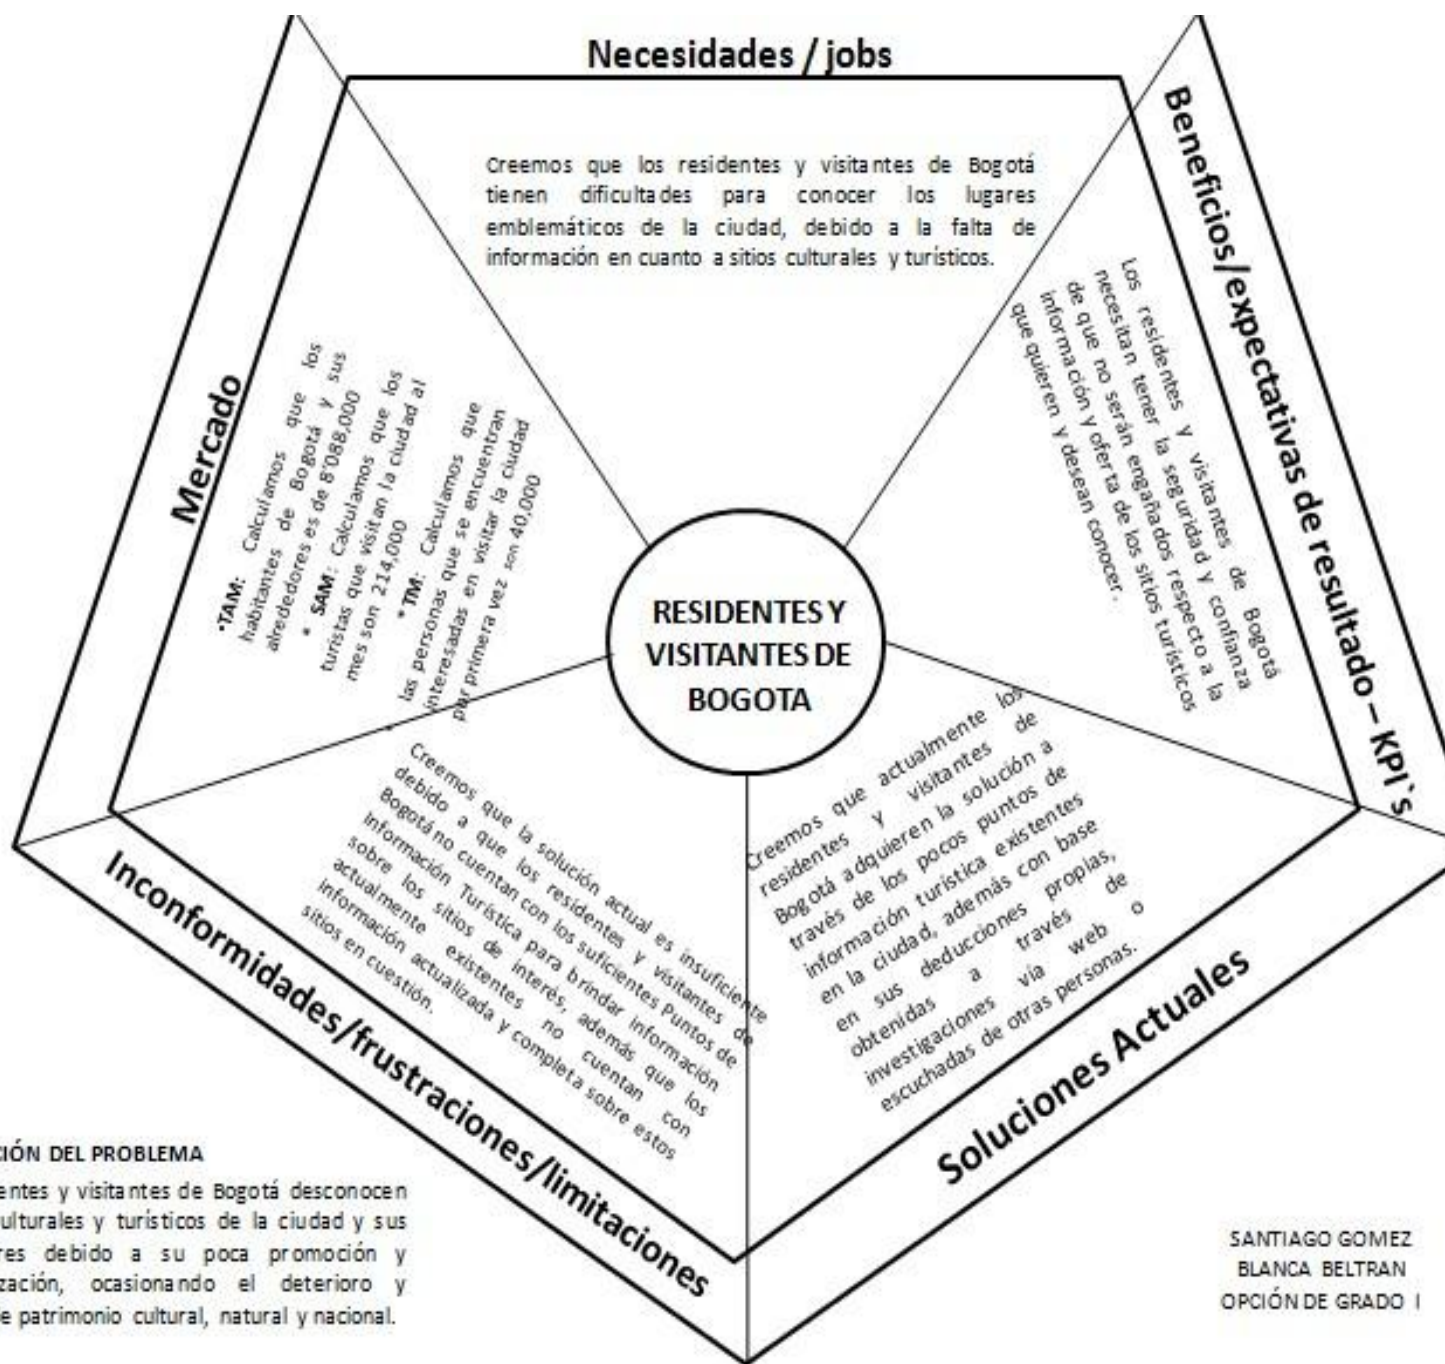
Necesidades / jobs

Creemos que los residentes y visitantes de Bogotá tienen dificultades para conocer los lugares emblemáticos de la ciudad, debido a la falta de información en cuanto a sitios culturales y turísticos.

Beneficios/expectativas de resultado – KPI´s

Los residentes y visitantes de Bogotá necesitan tener la seguridad y confianza de que no serán engañados respecto a la información y oferta de los sitios turísticos que quieren y desean conocer.

Mercado

•TAM: Calculamos que los habitantes de Bogotá y sus alrededores es de 8'088,000
• SAM: Calculamos que los turistas que visitan la ciudad al mes son 214,000
• TM: Calculamos que las personas que se encuentran interesadas en visitar la ciudad por primera vez son 40,000

RESIDENTES Y VISITANTES DE BOGOTA

Creemos que la solución actual es insuficiente debido a que los residentes y visitantes de Bogotá no cuentan con los suficientes Puntos de Información Turística para brindar información sobre los sitios de interés, además que los actualmente existentes no cuentan con información actualizada y completa sobre estos sitios en cuestión.

Inconformidades/frustraciones/limitaciones

Creemos que actualmente los residentes y visitantes de Bogotá adquieren la solución a través de los pocos puntos de información turística existentes en la ciudad, además con base en sus deducciones propias, obtenidas a través de investigaciones vía web o escuchadas de otras personas.

Soluciones Actuales

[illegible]CIÓN DEL PROBLEMA
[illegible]entes y visitantes de Bogotá desconocen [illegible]ulturales y turísticos de la ciudad y sus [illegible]res debido a su poca promoción y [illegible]zación, ocasionando el deterioro y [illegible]e patrimonio cultural, natural y nacional.

SANTIAGO GOMEZ
BLANCA BELTRAN
OPCIÓN DE GRADO I